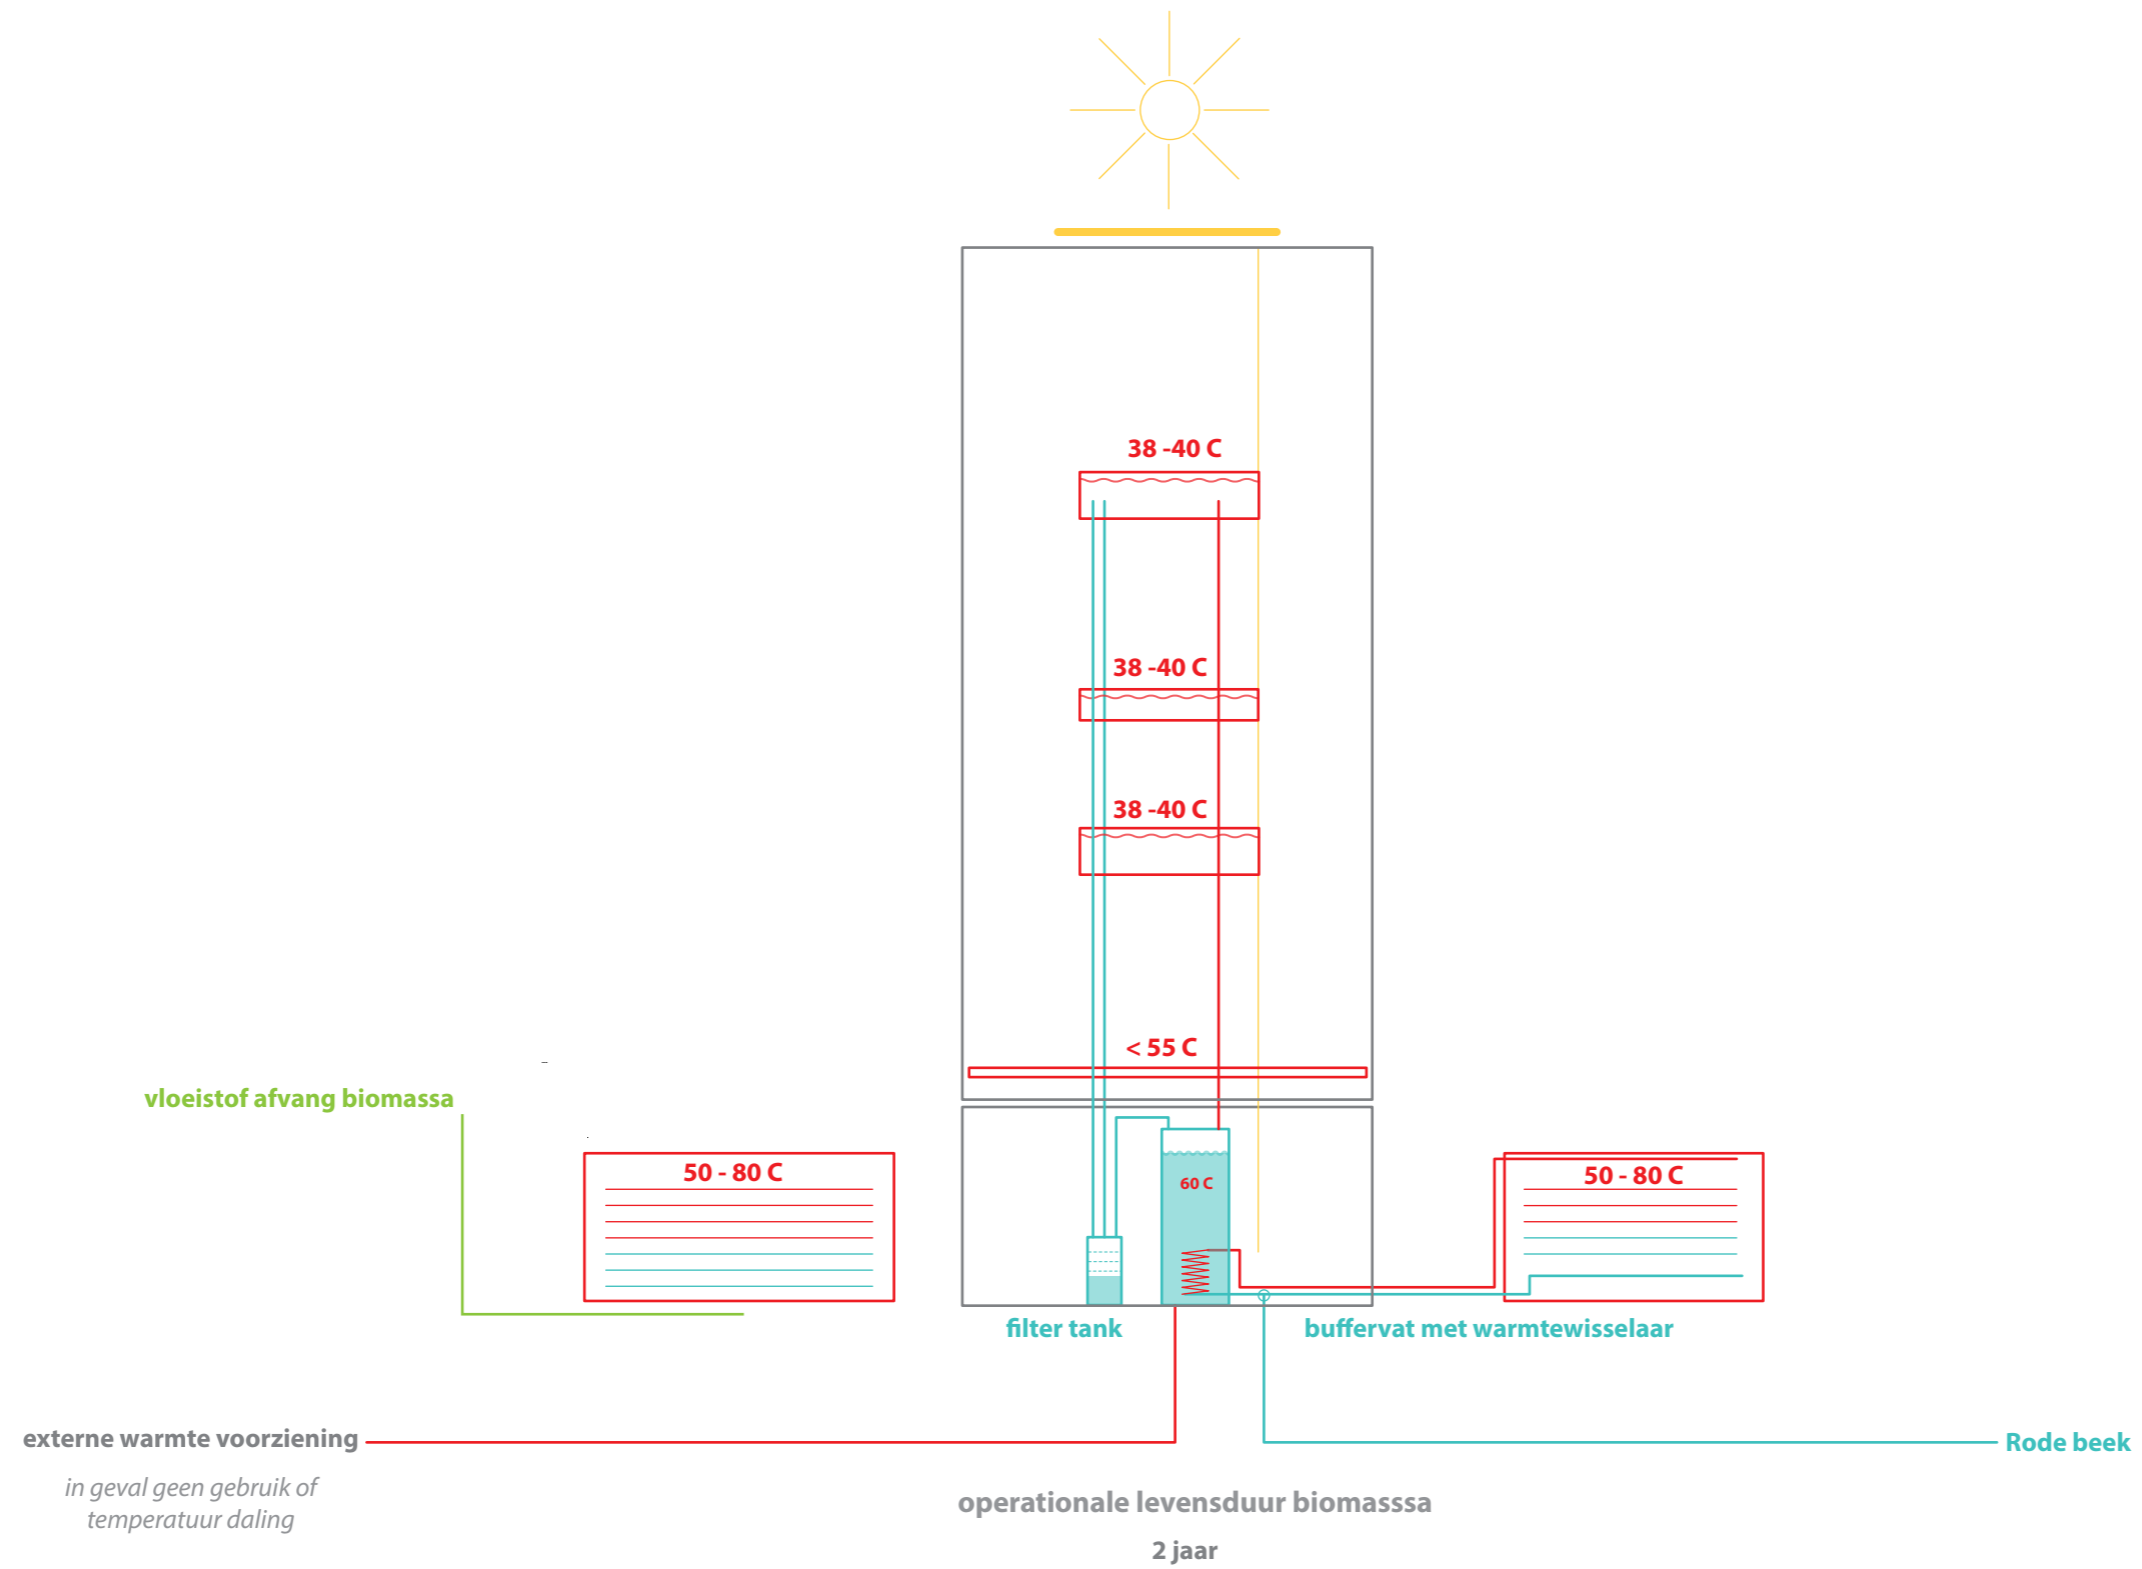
38 -40 C

38 -40 C

38 -40 C

< 55 C

vloeistof afvang biomassa

50 - 80 C

60 C

50 - 80 C

filter tank

buffervat met warmtewisselaar

externe warmte voorziening

in geval geen gebruik of temperatuur daling

Rode beek

operationale levensduur biomasssa

2 jaar